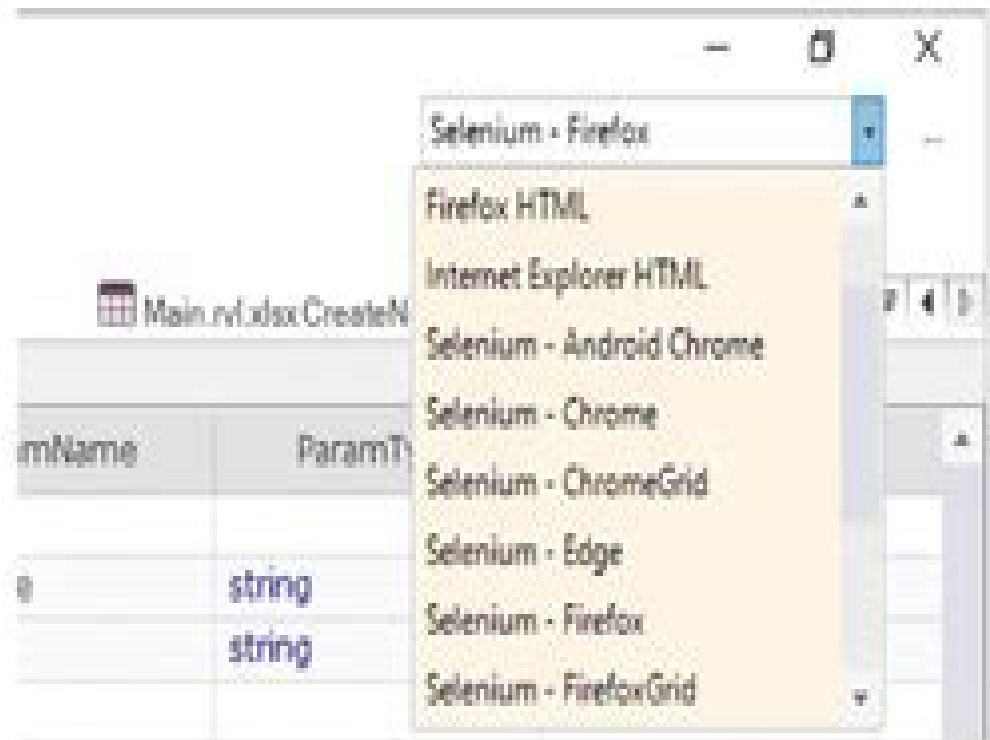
Selenium - Firefox

Firefox HTML
Internet Explorer HTML
Selenium - Android Chrome
Selenium - Chrome
Selenium - ChromeGrid
Selenium - Edge
Selenium - Firefox
Selenium - FirefoxGrid

Main.rvl.xlsx CreateN

mName
ParamTy

string
string